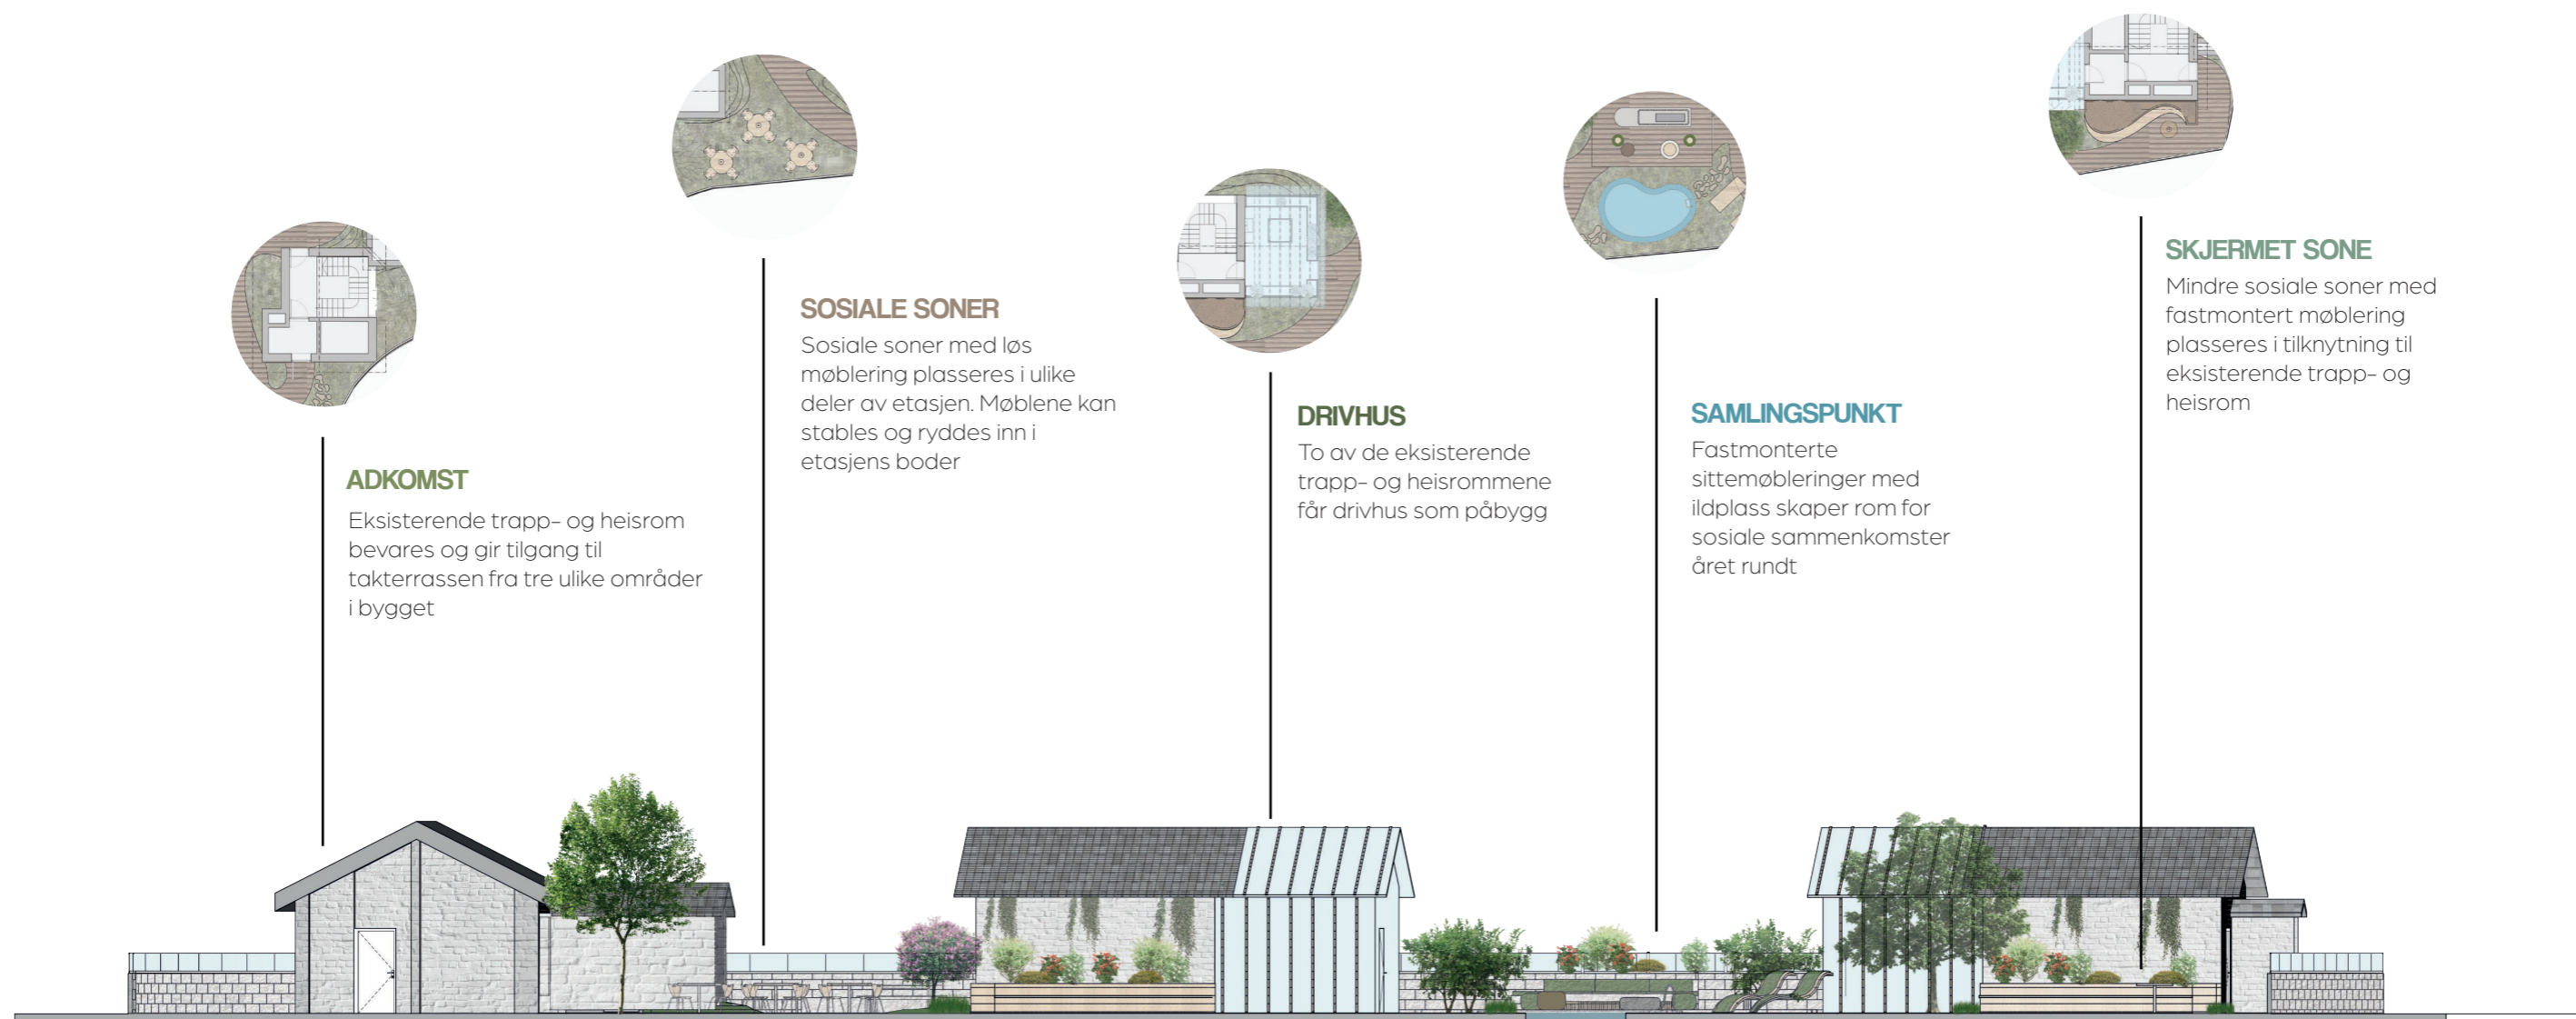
SOSIALE SONER
Sosiale soner med løs møblering plasseres i ulike deler av etasjen. Møblene kan stables og ryddes inn i etasjens boder

SKJERMET SONE
Mindre sosiale soner med fastmontert møblering plasseres i tilknytning til eksisterende trapp- og heisrom

DRIVHUS
To av de eksisterende trapp- og heisrommene får drivhus som påbygg

SAMLINGSPUNKT
Fastmonterte sittemøbleringer med ildplass skaper rom for sosiale sammenkomster året rundt

ADKOMST
Eksisterende trapp- og heisrom bevares og gir tilgang til takterrassen fra tre ulike områder i bygget